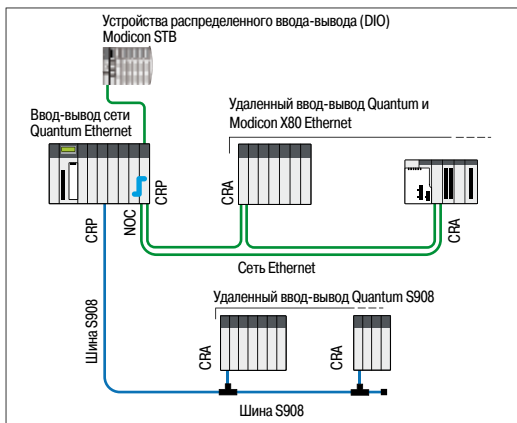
Устройства распределенного ввода-вывода (DIO)
Modicon STB

Ввод-вывод сети
Quantum Ethernet

Удаленный ввод-вывод Quantum и
Modicon X80 Ethernet

CRP

NOC

CRP

CRA

CRA

Сеть Ethernet

Удаленный ввод-вывод Quantum S908

Шина S908

CRA

CRA

Шина S908